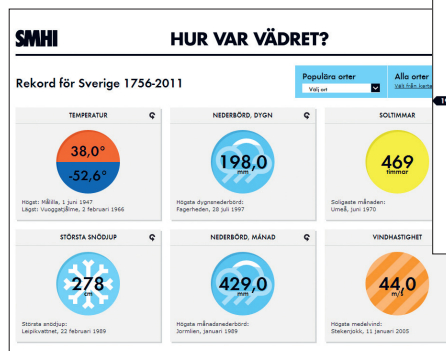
SMHI

HUR VAR VÄDRET?

Rekord för Sverige 1756-2011

Populära orter
Välj ort

Alla orter
Välj från karta

TEMPERATUR

38,0°
-52,6°

Högst: Målilla, 1 juni 1947
Lägst: Vuoggatjålme, 2 februari 1966

NEDERBÖRD, DYGN

198,0
mm

Högsta dygnsnederbörd:
Fagerheden, 28 juli 1997

SOLTIMMAR

469
timmar

Soligaste månaden:
Umeå, juni 1970

STÖRSTA SNÖDJUP

278
cm

Största snödjup:
Kopparåsen, 22 februari 1926

NEDERBÖRD, MÅNAD

429,0
mm

Högsta månadsnederbörd:
Jormlien, januari 1989

VINDHASTIGHET

44,0
m/s

Högsta medelvind:
Stekenjokk, 11 januari 2005